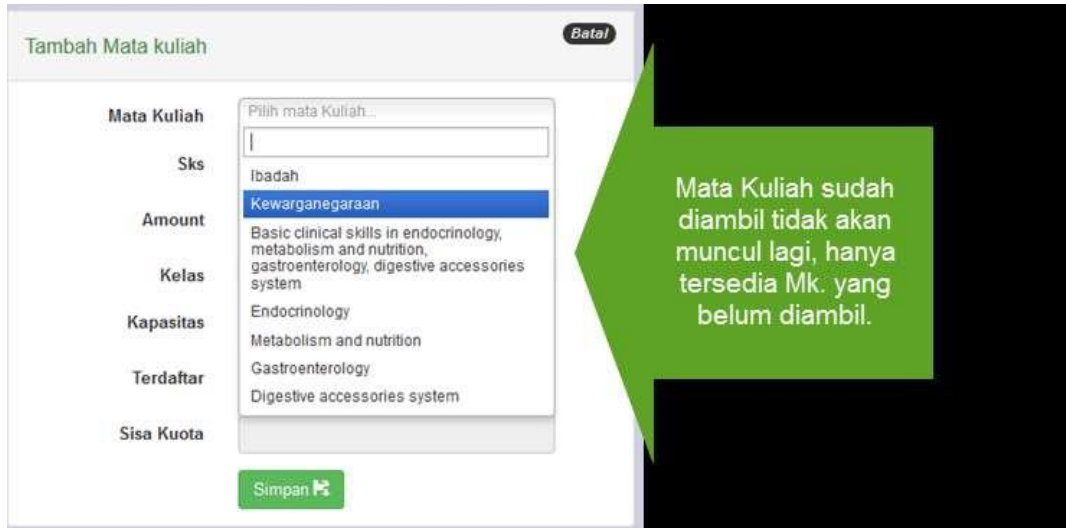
Tambah Mata kuliah

Batal

Mata Kuliah

Pilih mata Kuliah...

Sks

Amount

Kelas

Kapasitas

Terdaftar

Sisa Kuota

Ibadah

Kewarganegaraan

Basic clinical skills in endocrinology, metabolism and nutrition, gastroenterology, digestive accessories system

Endocrinology

Metabolism and nutrition

Gastroenterology

Digestive accessories system

Simpan

Mata Kuliah sudah diambil tidak akan muncul lagi, hanya tersedia Mk. yang belum diambil.